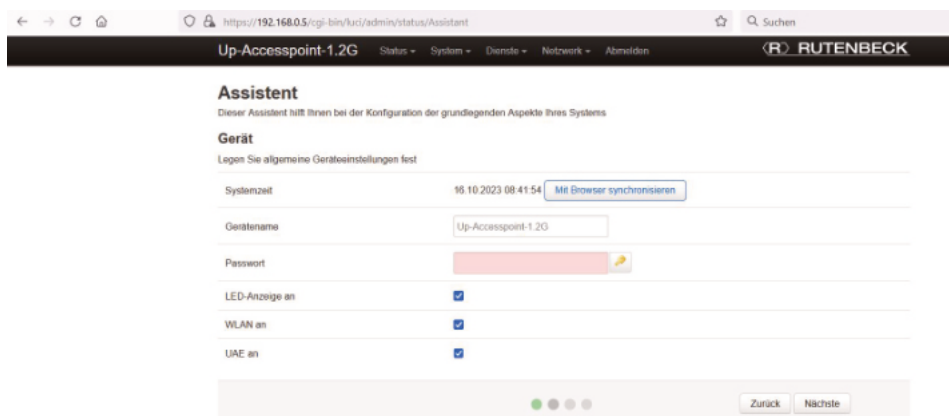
https://192.168.0.5/cgi-bin/luci/admin/status/Assistant

Suchen

Up-Accesspoint-1.2G Status System Dienste Netzwerk Abmelden

(R) RUTENBECK

Assistent

Dieser Assistent hilft Ihnen bei der Konfiguration der grundlegenden Aspekte Ihres Systems

Gerät

Legen Sie allgemeine Geräteeinstellungen fest

Systemzeit 16.10.2023 08:41:54 Mit Browser synchronisieren

Gerätename Up-Accesspoint-1.2G

Passwort

LED-Anzeige an

WLAN an

UAE an

Zurück Nächste